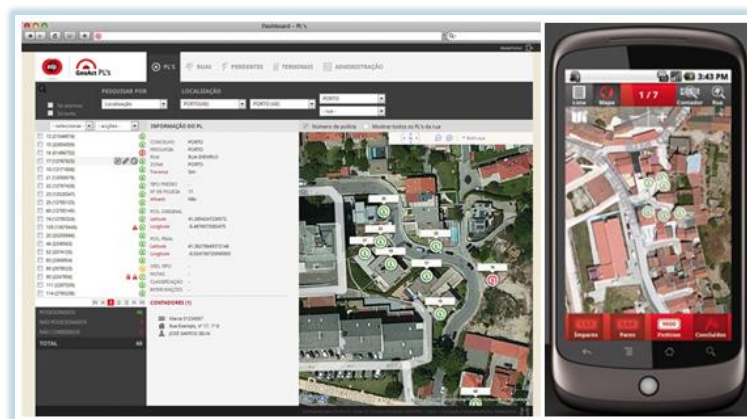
Dashboard – PL's

GeoAct PL's

PL'S RUAS PENDENTES TERMINAIS ADMINISTRAÇÃO

PESQUISAR POR LOCALIZAÇÃO

Localização PORTUGAL PORTO PORTO

INFORMAÇÃO DO PL

Número de polícia Mostrar todos os PL's da rua

CONCELHO PORTO
FREGUESIA PORTO
RUA RUA DIREITA
ZONA PORTO

POSICIONADOS
NÃO POSICIONADOS
NÃO CORRIGIDOS
TOTAL

CONTADORES (1)

3:43 PM

Lista Mapa 1 / 7 Contador Ruas

Emparre Pares Policias Concluidos